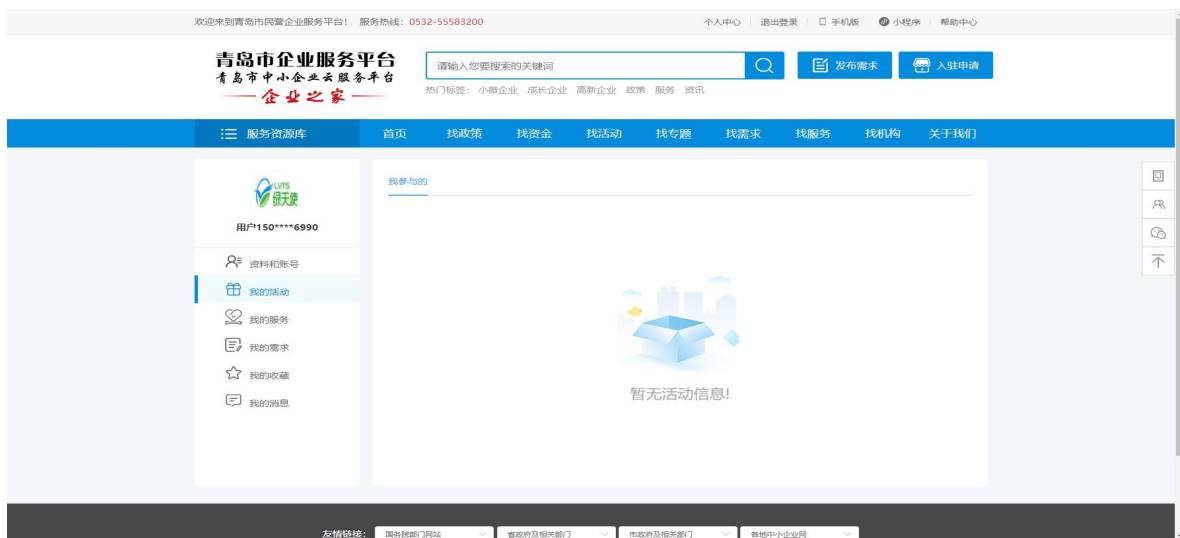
欢迎来到青岛市民营企业服务平台！ 服务热线：0532-55583200

个人中心 | 退出登录 | 手机版 | 小程序 | 帮助中心

青岛市企业服务平台
青岛市中小企业云服务平台
—— 企业之家 ——

请输入您要搜索的关键词

发布需求 入驻申请

热门标签： 小微企业 成长企业 高新企业 政策 服务 资讯

服务资源库 首页 找政策 找资金 找活动 找专题 找需求 找服务 找机构 关于我们

LVTS 绿天使

用户150****6990

资料和账号
我的活动
我的服务
我的需求
我的收藏
我的消息

我参与的

暂无活动信息!

友情链接： 国务院部门网站 省政府及相关部门 市政府及相关部门 各地中小企业网